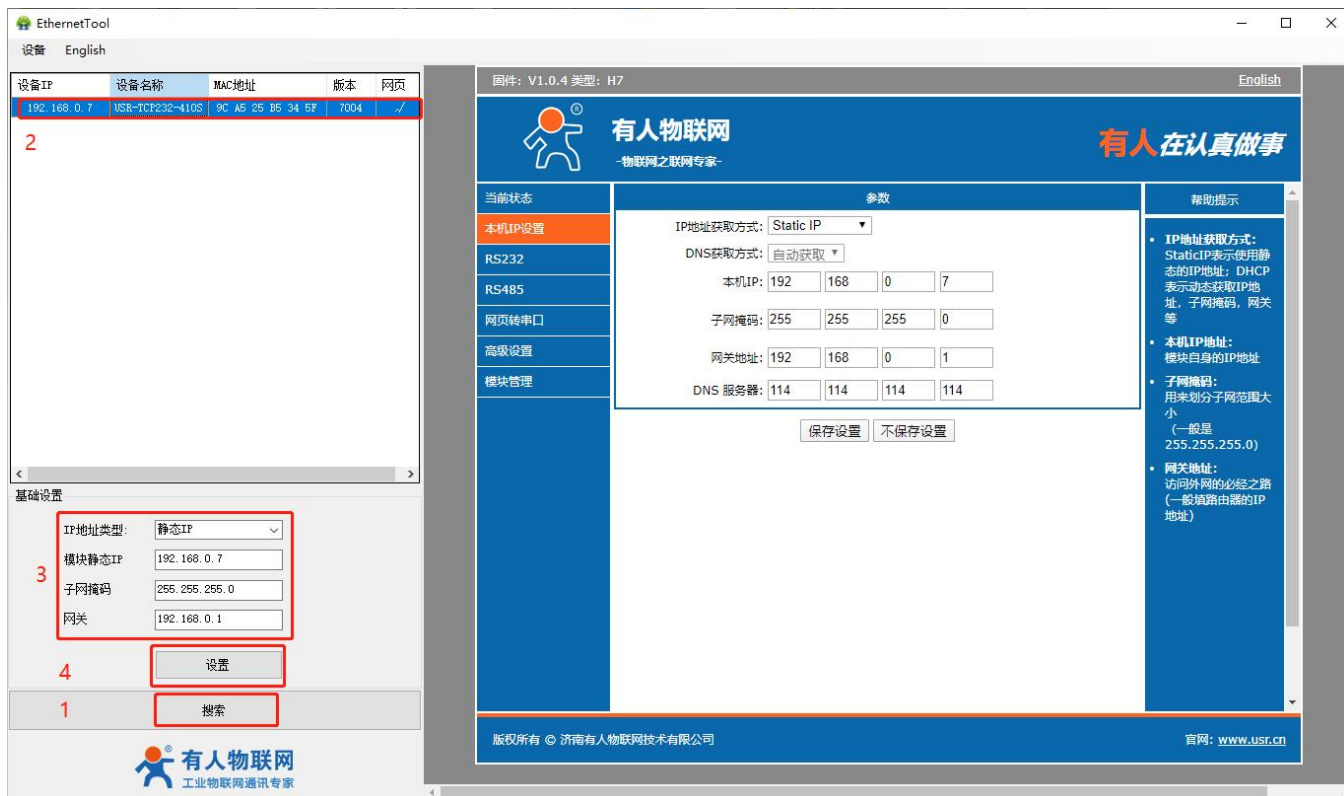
EthernetTool

设备 English

| 设备IP | 设备名称 | MAC地址 | 版本 | 网页 |
|---|---|---|---|---|
| 192.168.0.7 | USR-TCP232-410S | 9C A5 25 B5 34 5F | 7004 | √ |

2

基础设置

IP地址类型: 静态IP

模块静态IP 192.168.0.7

子网掩码 255.255.255.0

网关 192.168.0.1

3

4 设置

1 搜索

有人物联网
工业物联网通讯专家

固件: V1.0.4 类型: H7

English

有人物联网
-物联网之联网专家-

有人在认真做事

当前状态
本机IP设置
RS232
RS485
网页转串口
高级设置
模块管理

参数

IP地址获取方式: Static IP

DNS获取方式: 自动获取

本机IP: 192 168 0 7

子网掩码: 255 255 255 0

网关地址: 192 168 0 1

DNS 服务器: 114 114 114 114

保存设置 不保存设置

帮助提示

• IP地址获取方式: StaticIP表示使用静态的IP地址; DHCP表示动态获取IP地址, 子网掩码, 网关等

• 本机IP地址: 模块自身的IP地址

• 子网掩码: 用来划分子网范围大小 (一般是255.255.255.0)

• 网关地址: 访问外网的必经之路 (一般填路由器的IP地址)

版权所有 © 济南有人物联网技术有限公司

官网: www.usr.cn